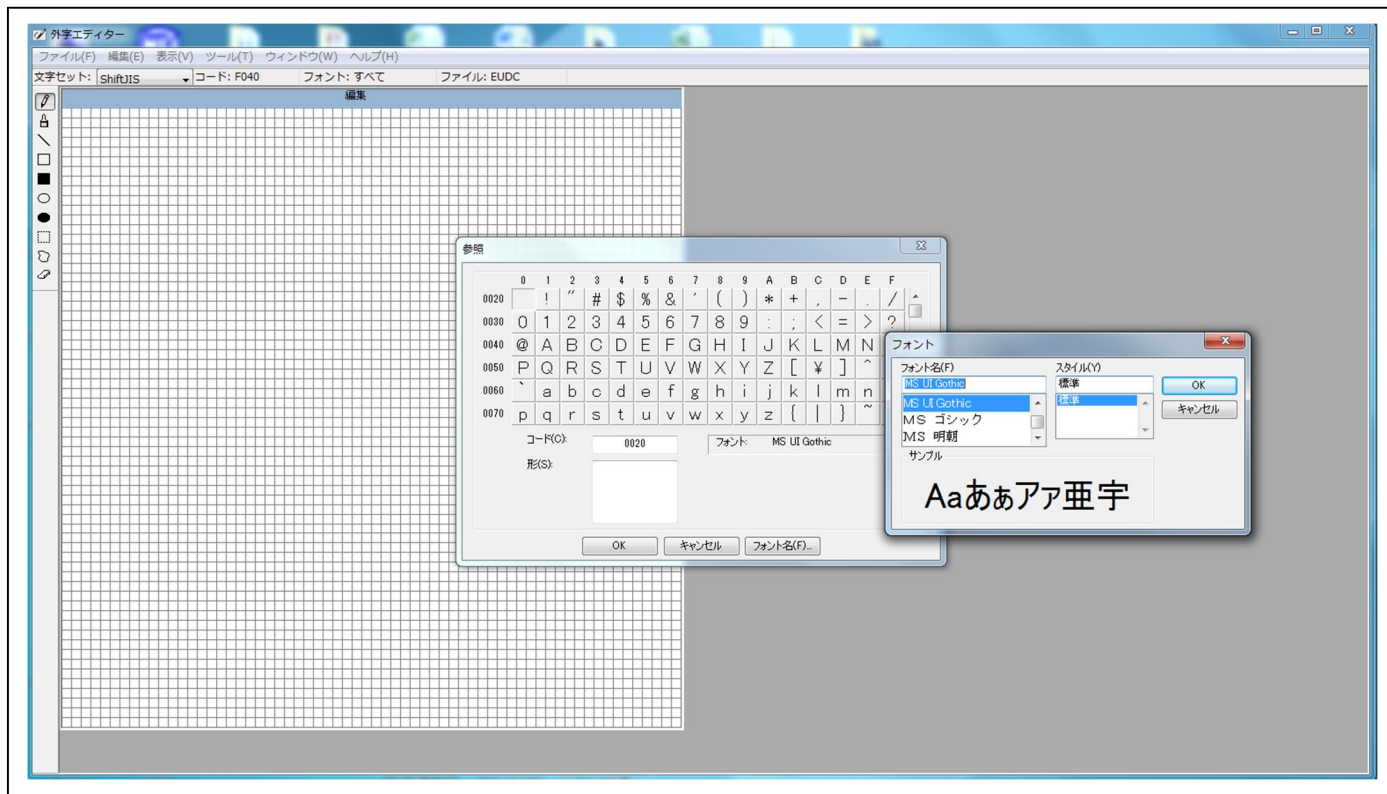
外字エディター

ファイル(F) 編集(E) 表示(V) ツール(T) ウィンドウ(W) ヘルプ(H)

文字セット: ShiftJIS コード: F040 フォント: すべて ファイル: EUDC

編集

参照

|  | 0 | 1 | 2 | 3 | 4 | 5 | 6 | 7 | 8 | 9 | A | B | C | D | E | F |
|---|---|---|---|---|---|---|---|---|---|---|---|---|---|---|---|---|
| 0020 |  | ! | ” | # | $ | % | & | ’ | ( | ) | * | + | , | − | . | / |
| 0030 | 0 | 1 | 2 | 3 | 4 | 5 | 6 | 7 | 8 | 9 | : | ; | < | = | > | ? |
| 0040 | @ | A | B | C | D | E | F | G | H | I | J | K | L | M | N |  |
| 0050 | P | Q | R | S | T | U | V | W | X | Y | Z | [ | ¥ | ] | ^ |  |
| 0060 | ` | a | b | c | d | e | f | g | h | i | j | k | l | m | n |  |
| 0070 | p | q | r | s | t | u | v | w | x | y | z | { | \| | } | ~ |  |

コード(C): 0020
フォント: MS UI Gothic
形(S):

OK キャンセル フォント名(F)...

フォント

フォント名(F)
MS UI Gothic
MS UI Gothic
MS ゴシック
MS 明朝

スタイル(Y)
標準
標準

OK
キャンセル

サンプル
Aaあぁアァ亜宇